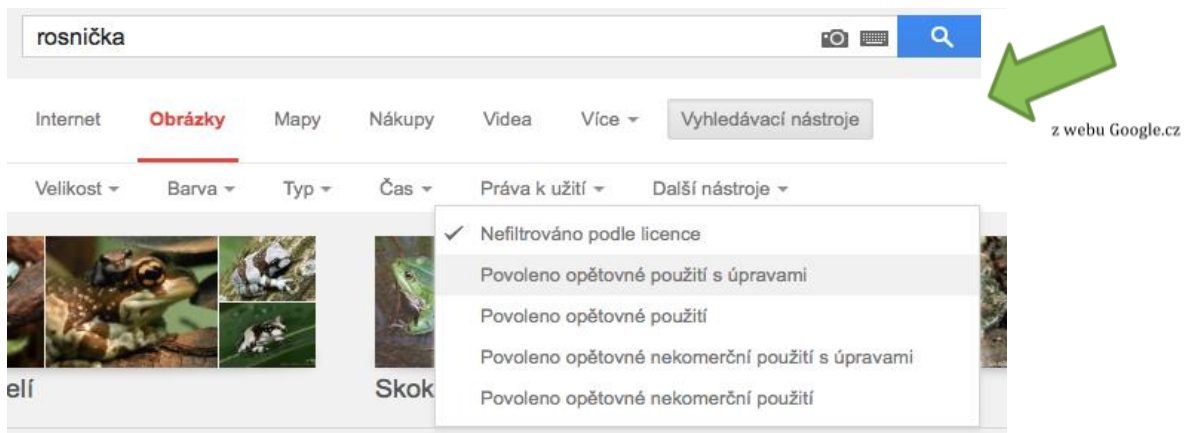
rosnička

Internet Obrázky Mapy Nákupy Videa Více Vyhledávací nástroje

z webu Google.cz

Velikost Barva Typ Čas Práva k užití Další nástroje

Nefiltrováno podle licence
Povoleno opětovné použití s úpravami
Povoleno opětovné použití
Povoleno opětovné nekomerční použití s úpravami
Povoleno opětovné nekomerční použití

elí

Skok